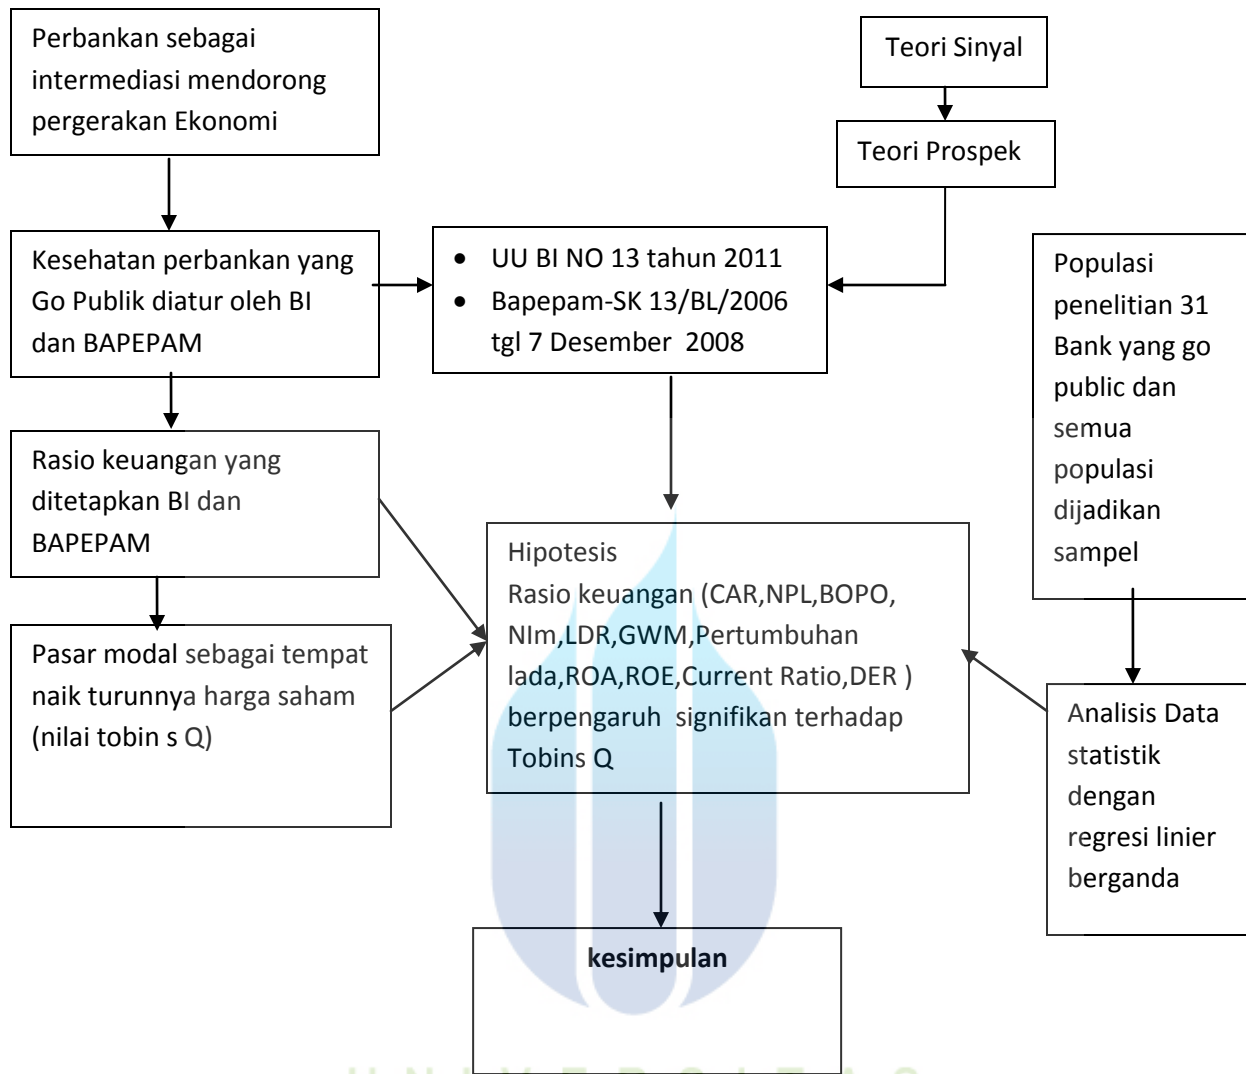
Perbankan sebagai intermediasi mendorong pergerakan Ekonomi

Teori Sinyal

Teori Prospek

Kesehatan perbankan yang Go Publik diatur oleh BI dan BAPEPAM

- UU BI NO 13 tahun 2011
- Bapepam-SK 13/BL/2006 tgl 7 Desember 2008

Populasi penelitian 31 Bank yang go public dan semua populasi dijadikan sampel

Rasio keuangan yang ditetapkan BI dan BAPEPAM

Hipotesis
Rasio keuangan (CAR,NPL,BOPO, NIm,LDR,GWM,Pertumbuhan lada,ROA,ROE,Current Ratio,DER ) berpengaruh signifikan terhadap Tobins Q

Pasar modal sebagai tempat naik turunnya harga saham (nilai tobin s Q)

Analisis Data statistik dengan regresi linier berganda

kesimpulan

U N I V E R S I T A S